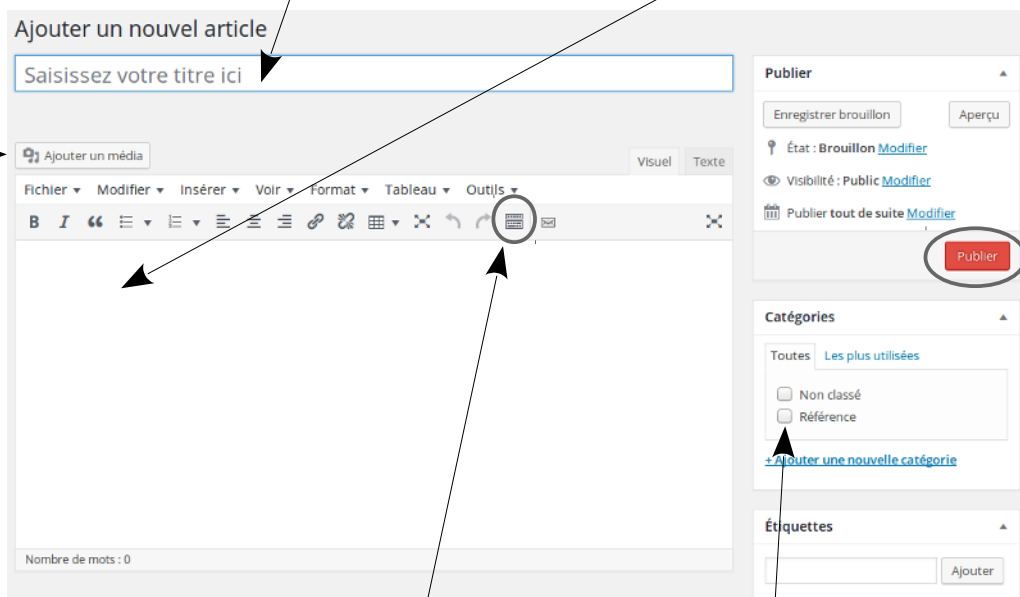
Ajouter un nouvel article

Saisissez votre titre ici

Ajouter un média

Visuel Texte

Fichier ▾ Modifier ▾ Insérer ▾ Voir ▾ Format ▾ Tableau ▾ Outils ▾

Nombre de mots : 0

Publier

Enregistrer brouillon Aperçu

État : Brouillon Modifier

Visibilité : Public Modifier

Publier tout de suite Modifier

Publier

Catégories

Toutes Les plus utilisées

Non classé

Référence

+ Ajouter une nouvelle catégorie

Étiquettes

Ajouter